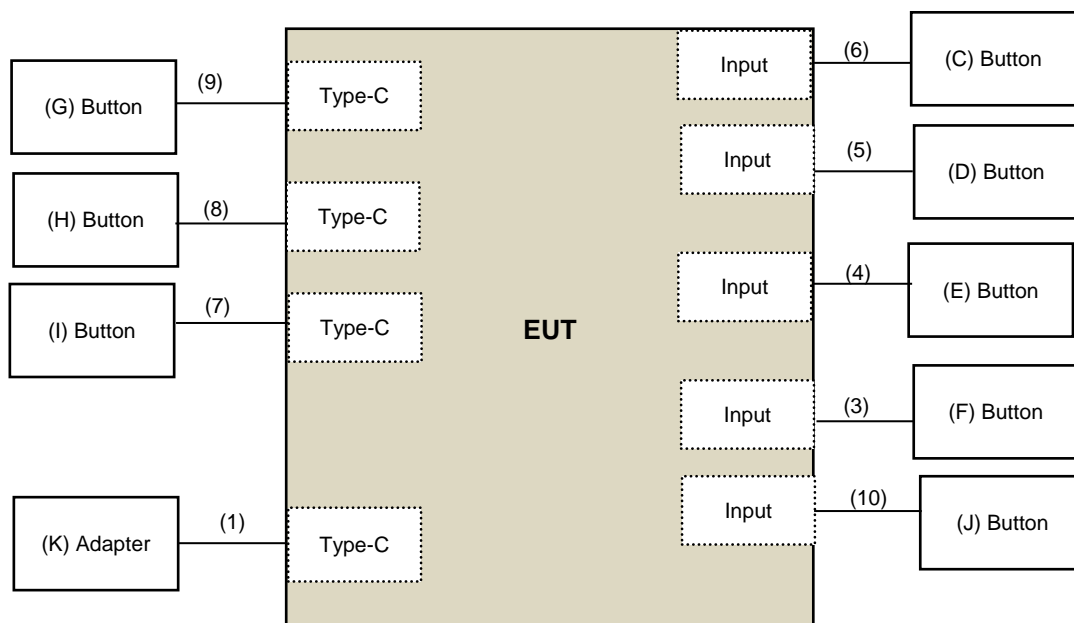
(G) Button
(9)
Type-C

(H) Button
(8)
Type-C

(I) Button
(7)
Type-C

EUT

(K) Adapter
(1)
Type-C

Input
(6)
(C) Button

Input
(5)
(D) Button

Input
(4)
(E) Button

Input
(3)
(F) Button

Input
(10)
(J) Button